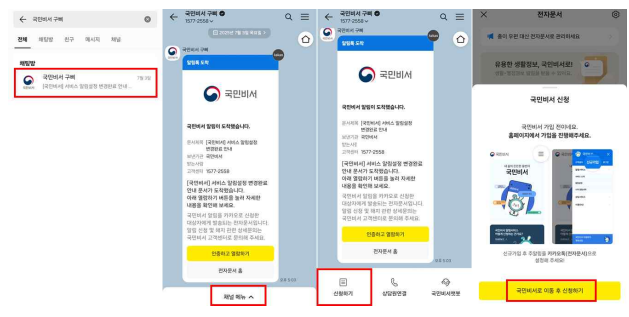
국민비서 구삐

전체 채팅방 친구 메시지 채널

채팅방

국민비서 구삐 7월 8일
[국민비서] 서비스 알림설정 변경완료 안내...

국민비서 구삐
1577-2558

2025년 7월 8일 화요일

국민비서 구삐

알림톡 도착

국민비서

국민비서 알림이 도착했습니다.

문서제목 [국민비서] 서비스 알림설정 변경완료 안내
보낸기관 국민비서
받는사람
고객센터 1577-2558

[국민비서] 서비스 알림설정 변경완료 안내 문서가 도착했습니다.
아래 열람하기 버튼을 눌러 자세한 내용을 확인해 주세요.

국민비서 알림을 카카오로 신청한 대상자에게 발송되는 안내문입니다. 알림 신청 및 해지 관련 상세문의는 국민비서 고객센터로 문의해 주세요.

인증하고 열람하기

전자문서 홈

채널 메뉴

국민비서 구삐
1577-2558

알림톡 도착

국민비서

국민비서 알림이 도착했습니다.

문서제목 [국민비서] 서비스 알림설정 변경완료 안내
보낸기관 국민비서
받는사람
고객센터 1577-2558

[국민비서] 서비스 알림설정 변경완료 안내 문서가 도착했습니다.
아래 열람하기 버튼을 눌러 자세한 내용을 확인해 주세요.

국민비서 알림을 카카오로 신청한 대상자에게 발송되는 안내문입니다. 알림 신청 및 해지 관련 상세문의는 국민비서 고객센터로 문의해 주세요.

인증하고 열람하기

전자문서 홈

신청하기 상담원연결 국민비서뭔뭔

전자문서

종이 우편 대신 전자문서로 관리해봐요

유용한 생활정보, 국민비서로!

국민비서 신청

국민비서 가입 안내해요.
홈페이지에서 가입을 진행해주세요.

국민비서

신규가입 후 주말동봉 카카오톡(전자문서)으로 설정해 주세요!

국민비서로 이동 후 신청하기